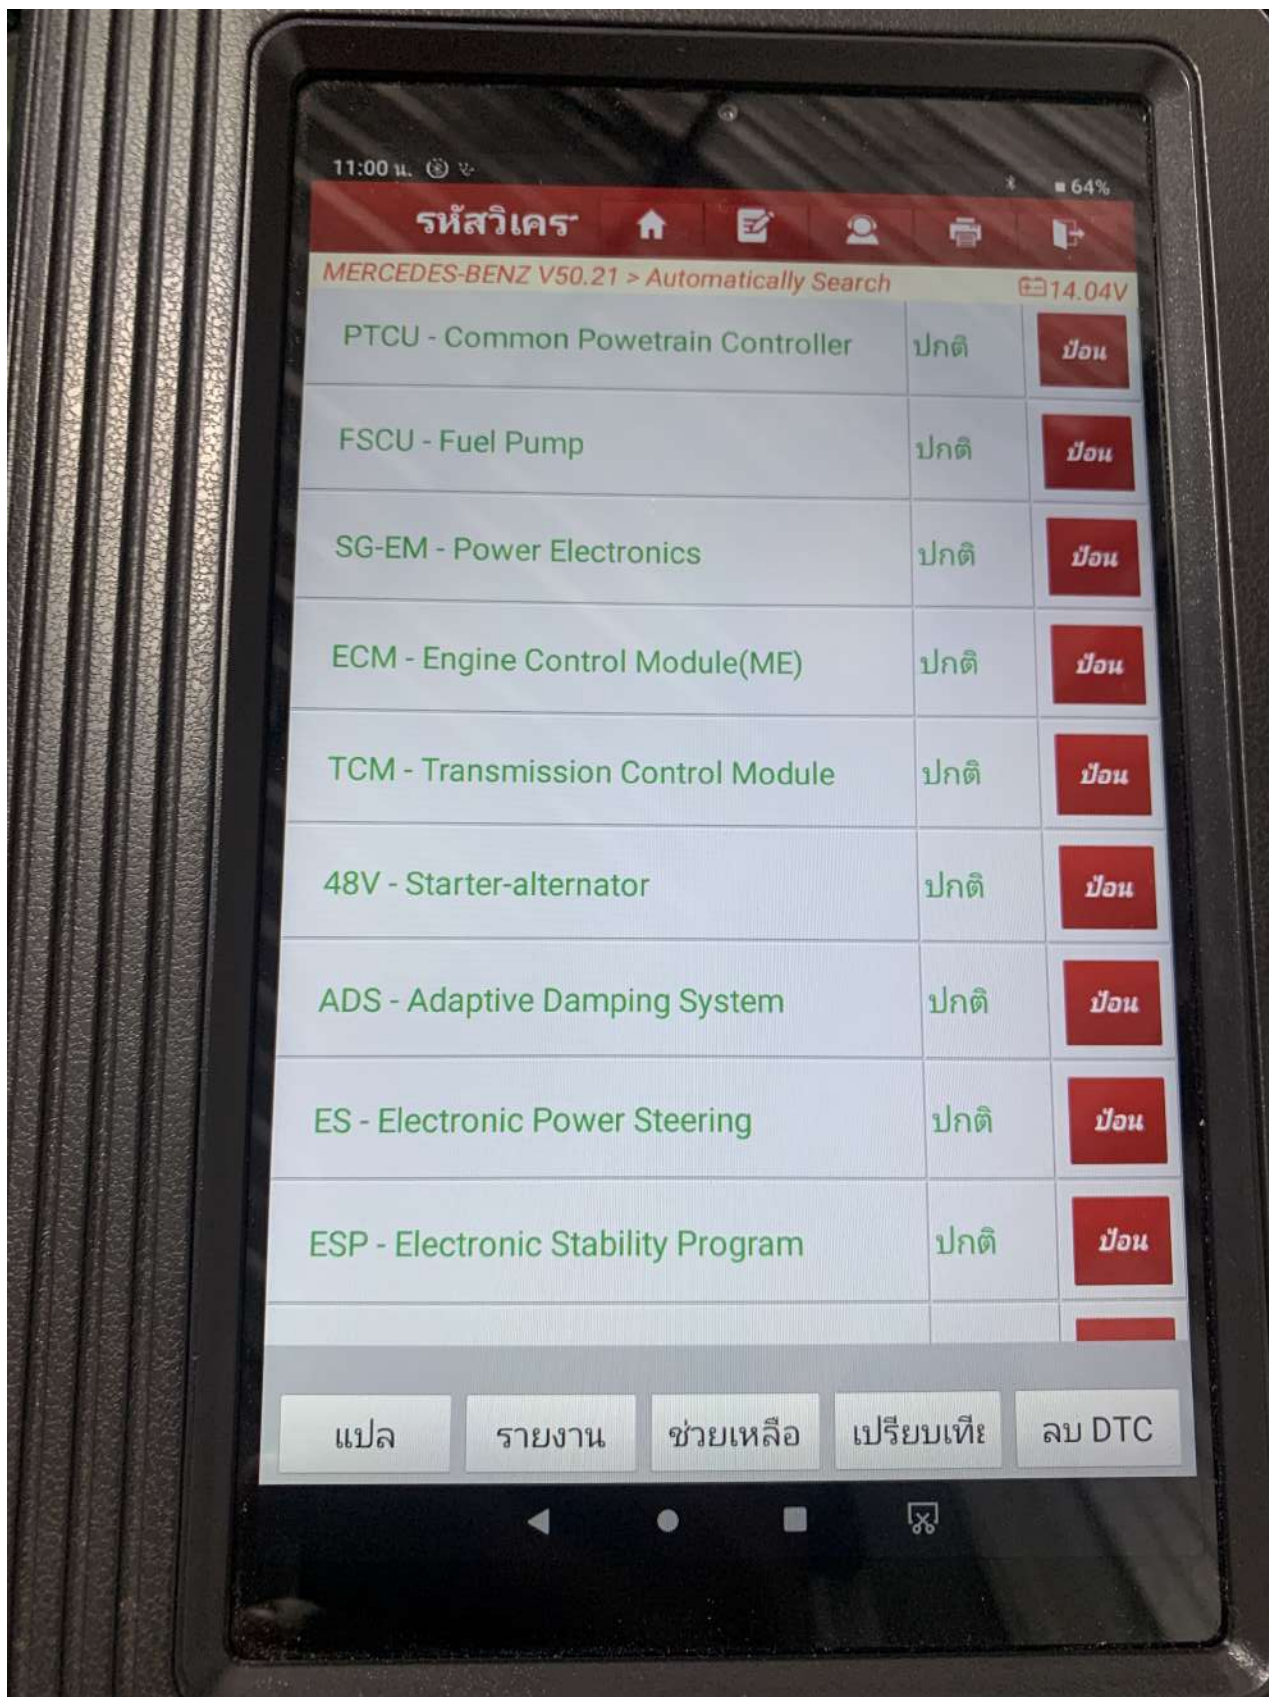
11:00 น.

64%

รหัสวิเคร

MERCEDES-BENZ V50.21 > Automatically Search

14.04V

| | | |
|---|---|---|
| PTCU - Common Powetrain Controller | ปกติ | ป้อน |
| FSCU - Fuel Pump | ปกติ | ป้อน |
| SG-EM - Power Electronics | ปกติ | ป้อน |
| ECM - Engine Control Module(ME) | ปกติ | ป้อน |
| TCM - Transmission Control Module | ปกติ | ป้อน |
| 48V - Starter-alternator | ปกติ | ป้อน |
| ADS - Adaptive Damping System | ปกติ | ป้อน |
| ES - Electronic Power Steering | ปกติ | ป้อน |
| ESP - Electronic Stability Program | ปกติ | ป้อน |

แปล
รายงาน
ช่วยเหลือ
เปรียบเทีย
ลบ DTC